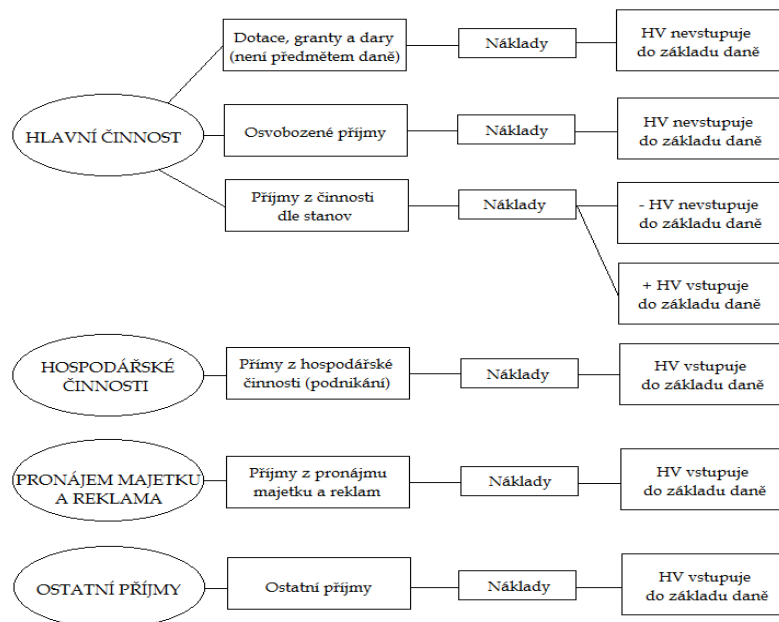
HLAVNÍ ČINNOST

Dotace, granty a dary (není předmětem daně)

Náklady

HV nevstupuje do základu daně

Osvobozené příjmy

Náklady

HV nevstupuje do základu daně

Příjmy z činnosti dle stanov

Náklady

- HV nevstupuje do základu daně

+ HV vstupuje do základu daně

HOSPODÁŘSKÉ ČINNOSTI

Přímy z hospodářské činnosti (podnikání)

Náklady

HV vstupuje do základu daně

PRONÁJEM MAJETKU A REKLAMA

Příjmy z pronájmu majetku a reklam

Náklady

HV vstupuje do základu daně

OSTATNÍ PŘÍJMY

Ostatní příjmy

Náklady

HV vstupuje do základu daně